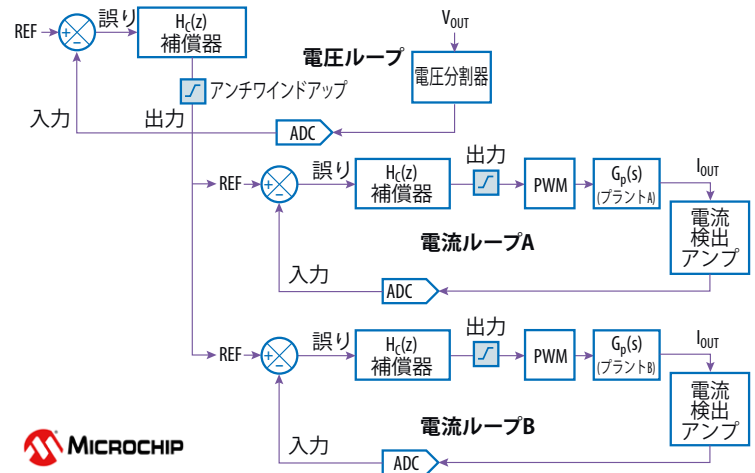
REF
+
-
誤り
$H_C(z)$
補償器
$V_{OUT}$
電圧ループ
電圧分割器
アンチワインドアップ
入力
出力
ADC
REF
+
-
誤り
$H_C(z)$
補償器
出力
PWM
$G_p(s)$
(プラントA)
$I_{OUT}$
電流
検出
アンプ
電流ループA
入力
ADC
REF
+
-
誤り
$H_C(z)$
補償器
出力
PWM
$G_p(s)$
(プラントB)
$I_{OUT}$
電流
検出
アンプ
電流ループB
MICROCHIP
入力
ADC